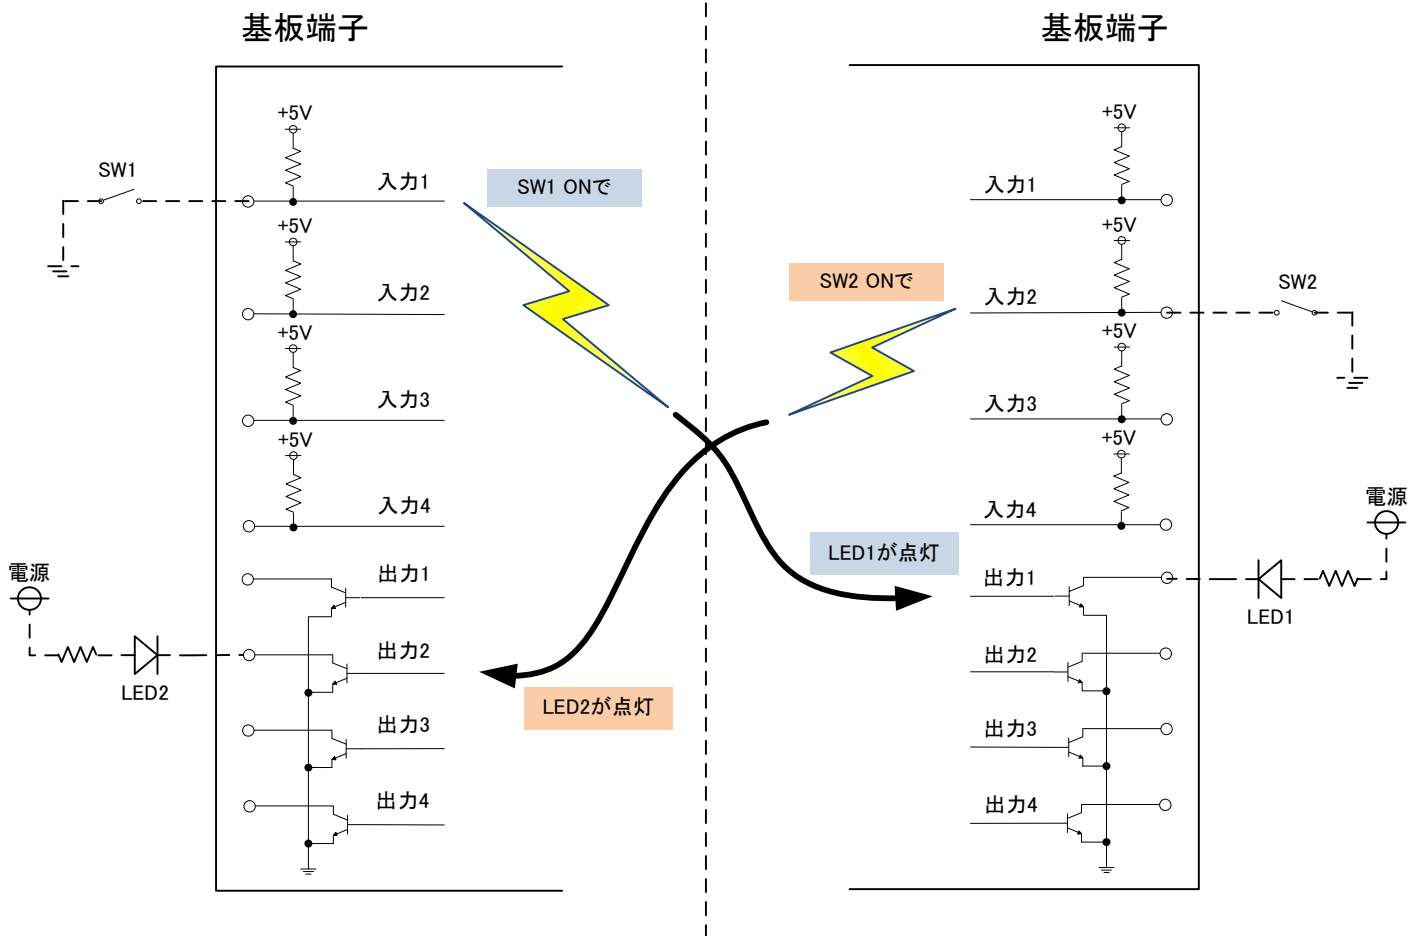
基板端子

+5V
SW1
入力1
+5V
入力2
+5V
入力3
+5V
入力4
出力1
電源
出力2
LED2
出力3
出力4

SW1 ONで

SW2 ONで

LED1が点灯

LED2が点灯

基板端子

+5V
入力1
+5V
入力2
SW2
+5V
入力3
+5V
入力4
電源
出力1
LED1
出力2
出力3
出力4